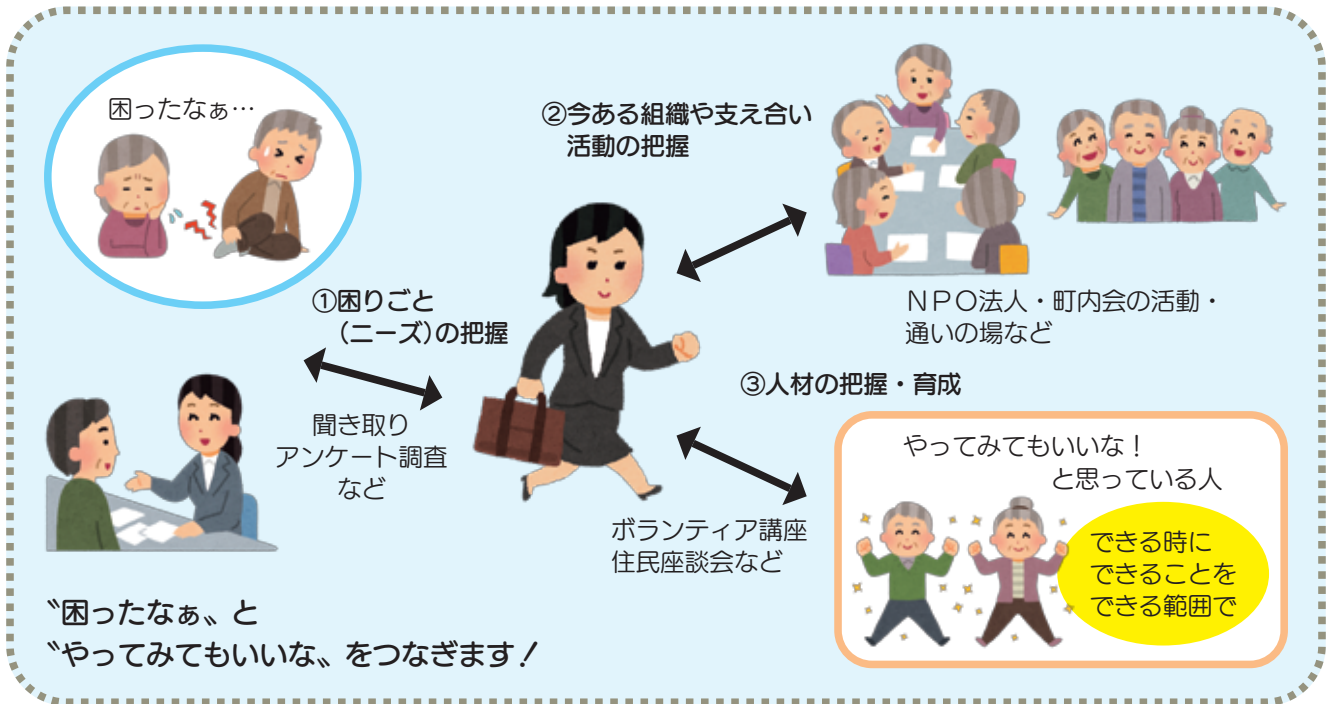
困ったなぁ…

②今ある組織や支え合い活動の把握

ＮＰＯ法人・町内会の活動・通いの場など

①困りごと（ニーズ）の把握

聞き取り
アンケート調査
など

③人材の把握・育成

やってみてもいいな！
と思っている人

ボランティア講座
住民座談会など

できる時に
できることを
できる範囲で

〝困ったなぁ〟と
〝やってみてもいいな〟をつなぎます！